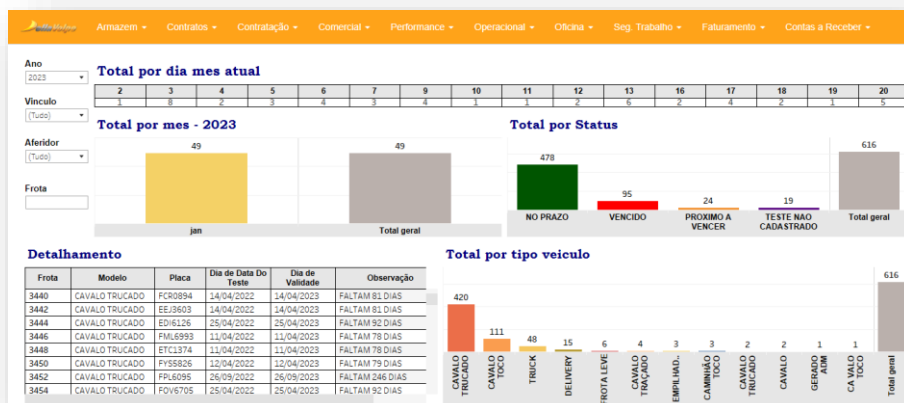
Armazem ▾ Contratos ▾ Contratação ▾ Comercial ▾ Performance ▾ Operacional ▾ Oficina ▾ Seg. Trabalho ▾ Faturamento ▾ Contas a Receber ▾

Ano
2023

Vinculo
(Tudo)

Aferidor
(Tudo)

Frota

Total por dia mes atual

| 2 | 3 | 4 | 5 | 6 | 7 | 9 | 10 | 11 | 12 | 13 | 16 | 17 | 18 | 19 | 20 |
|---|---|---|---|---|---|---|---|---|---|---|---|---|---|---|---|
| 1 | 8 | 2 | 3 | 4 | 3 | 4 | 1 | 1 | 2 | 6 | 2 | 4 | 2 | 1 | 5 |

Total por mes - 2023

49
jan
49
Total geral

Total por Status

478
NO PRAZO
95
VENCIDO
24
PROXIMO A VENCER
19
TESTE NAO CADASTRADO
616
Total geral

Detalhamento

| Frota | Modelo | Placa | Data de Data Do Teste | Data de Validade | Observação |
|---|---|---|---|---|---|
| 3440 | CAVALO TRUCADO | FCR0894 | 14/04/2022 | 14/04/2023 | FALTAM 81 DIAS |
| 3442 | CAVALO TRUCADO | EEJ3603 | 14/04/2022 | 14/04/2023 | FALTAM 81 DIAS |
| 3444 | CAVALO TRUCADO | EDI6126 | 25/04/2022 | 25/04/2023 | FALTAM 92 DIAS |
| 3446 | CAVALO TRUCADO | FML6993 | 11/04/2022 | 11/04/2023 | FALTAM 78 DIAS |
| 3448 | CAVALO TRUCADO | ETC1374 | 11/04/2022 | 11/04/2023 | FALTAM 78 DIAS |
| 3450 | CAVALO TRUCADO | FYS5826 | 12/04/2022 | 12/04/2023 | FALTAM 79 DIAS |
| 3452 | CAVALO TRUCADO | FPL6095 | 26/09/2022 | 26/09/2023 | FALTAM 246 DIAS |
| 3454 | CAVALO TRUCADO | FOV6705 | 25/04/2022 | 25/04/2023 | FALTAM 92 DIAS |

Total por tipo veiculo

420
CAVALO TRUCADO
111
CAVALO TOCO
48
TRUCK
15
DELIVERY
6
FROTA LEVE
4
CAVALO TRAÇADO
3
EMPILHAD..
3
CAMINHÃO TOCO
2
CAVALO TRUCADO
2
CAVALO
1
GERADO AIM
1
CA VALO TOCO
616
Total geral